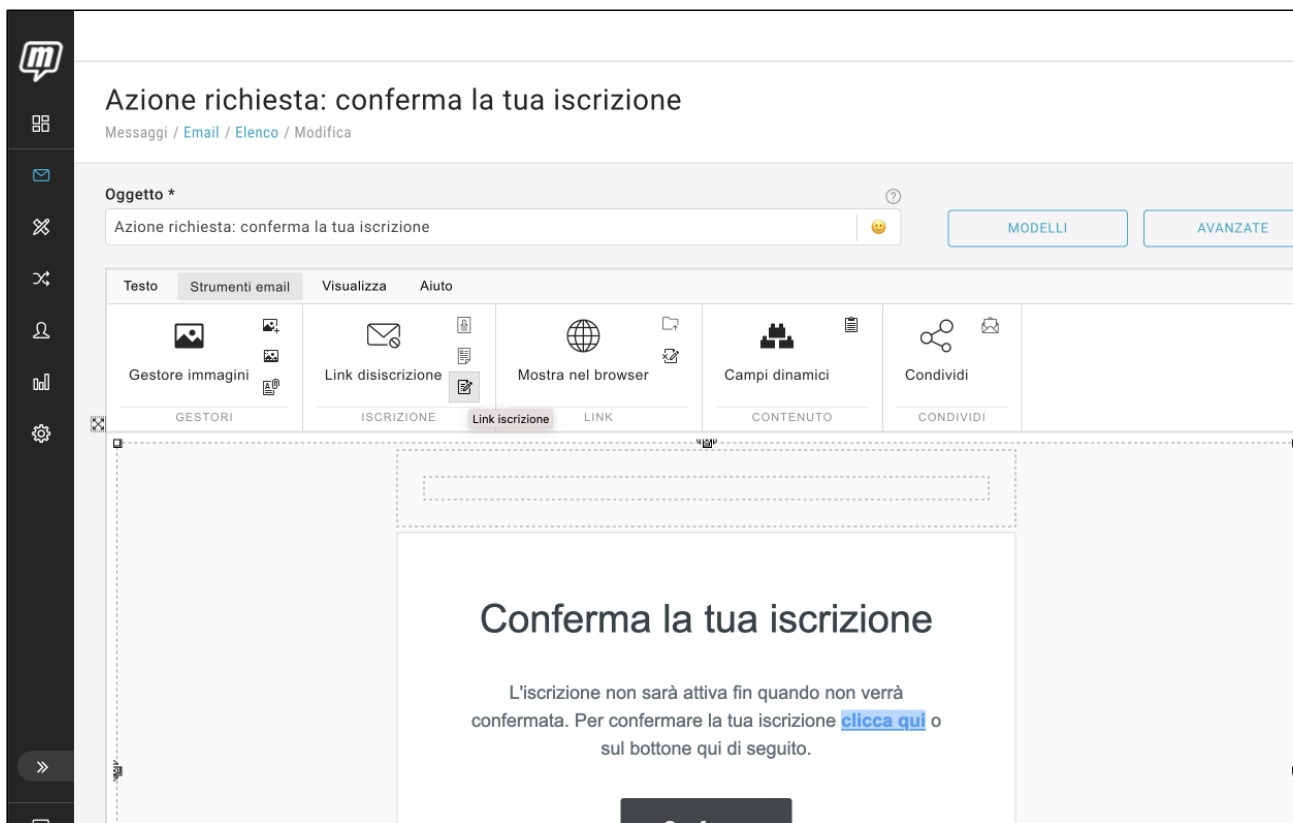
Azione richiesta: conferma la tua iscrizione

Messaggi / Email / Elenco / Modifica

Oggetto *

Azione richiesta: conferma la tua iscrizione

MODELLI

AVANZATE

Testo Strumenti email Visualizza Aiuto

Gestore immagini

GESTORI

Link disiscrizione

ISCRIZIONE

Link iscrizione

Mostra nel browser

LINK

Campi dinamici

CONTENUTO

Condividi

CONDIVIDI

Conferma la tua iscrizione

L'iscrizione non sarà attiva fin quando non verrà confermata. Per confermare la tua iscrizione clicca qui o sul bottone qui di seguito.

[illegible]